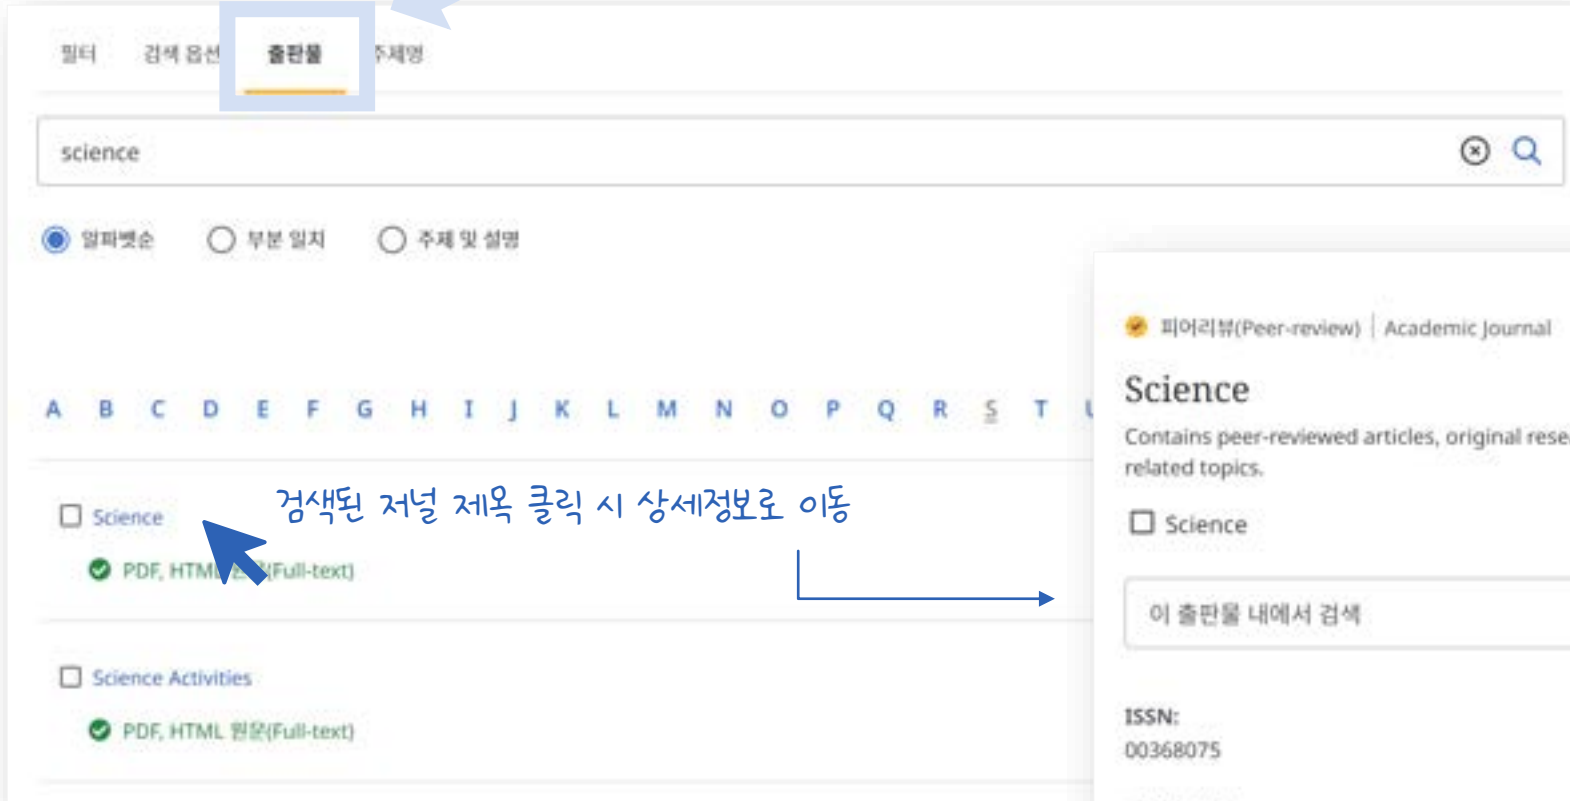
필터 검색 옵션 출판물 주제명

science

알파벳순 부분 일치 주제 및 설명

A B C D E F G H I J K L M N O P Q R S T U

Science

PDF, HTML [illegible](Full-text)

Science Activities

PDF, HTML 원문(Full-text)

검색된 저널 제목 클릭 시 상세정보로 이동

피어리뷰(Peer-review) | Academic Journal

Science

Contains peer-reviewed articles, original rese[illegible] related topics.

Science

이 출판물 내에서 검색

ISSN:
00368075